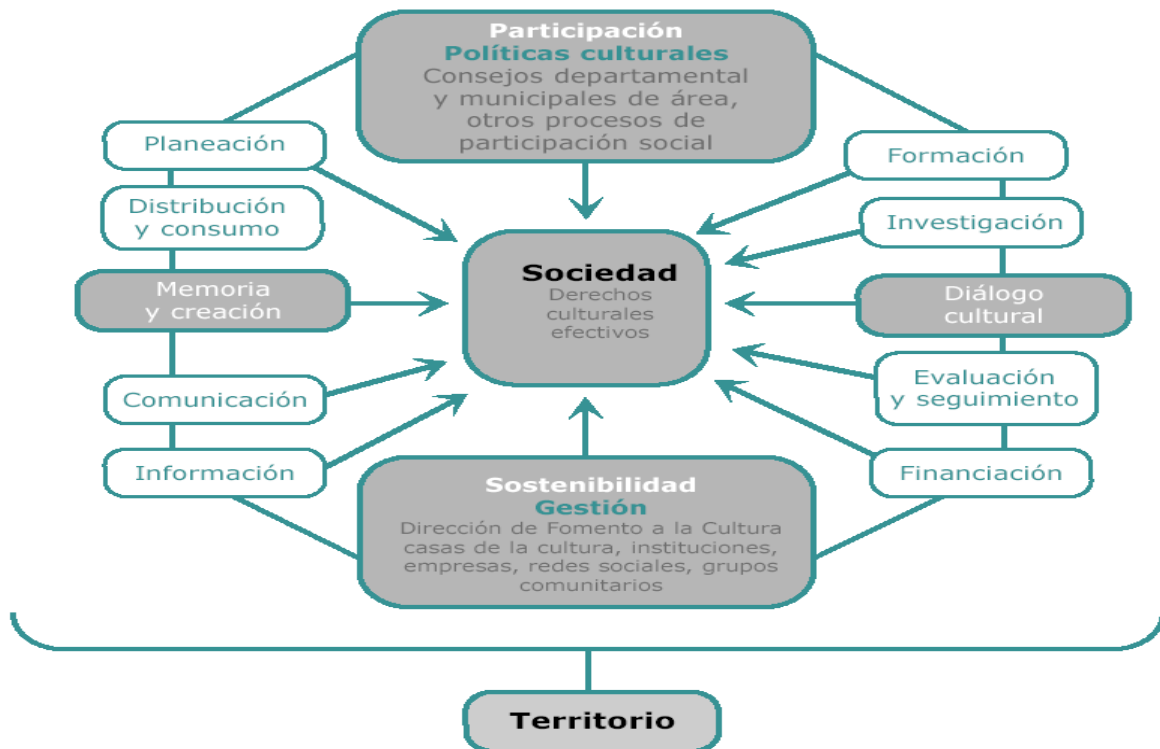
Participación
Políticas culturales
Consejos departamental y municipales de área, otros procesos de participación social

Planeación

Distribución y consumo

Memoria y creación

Comunicación

Información

Formación

Investigación

Diálogo cultural

Evaluación y seguimiento

Financiación

Sociedad
Derechos culturales efectivos

Sostenibilidad
Gestión
Dirección de Fomento a la Cultura casas de la cultura, instituciones, empresas, redes sociales, grupos comunitarios

Territorio